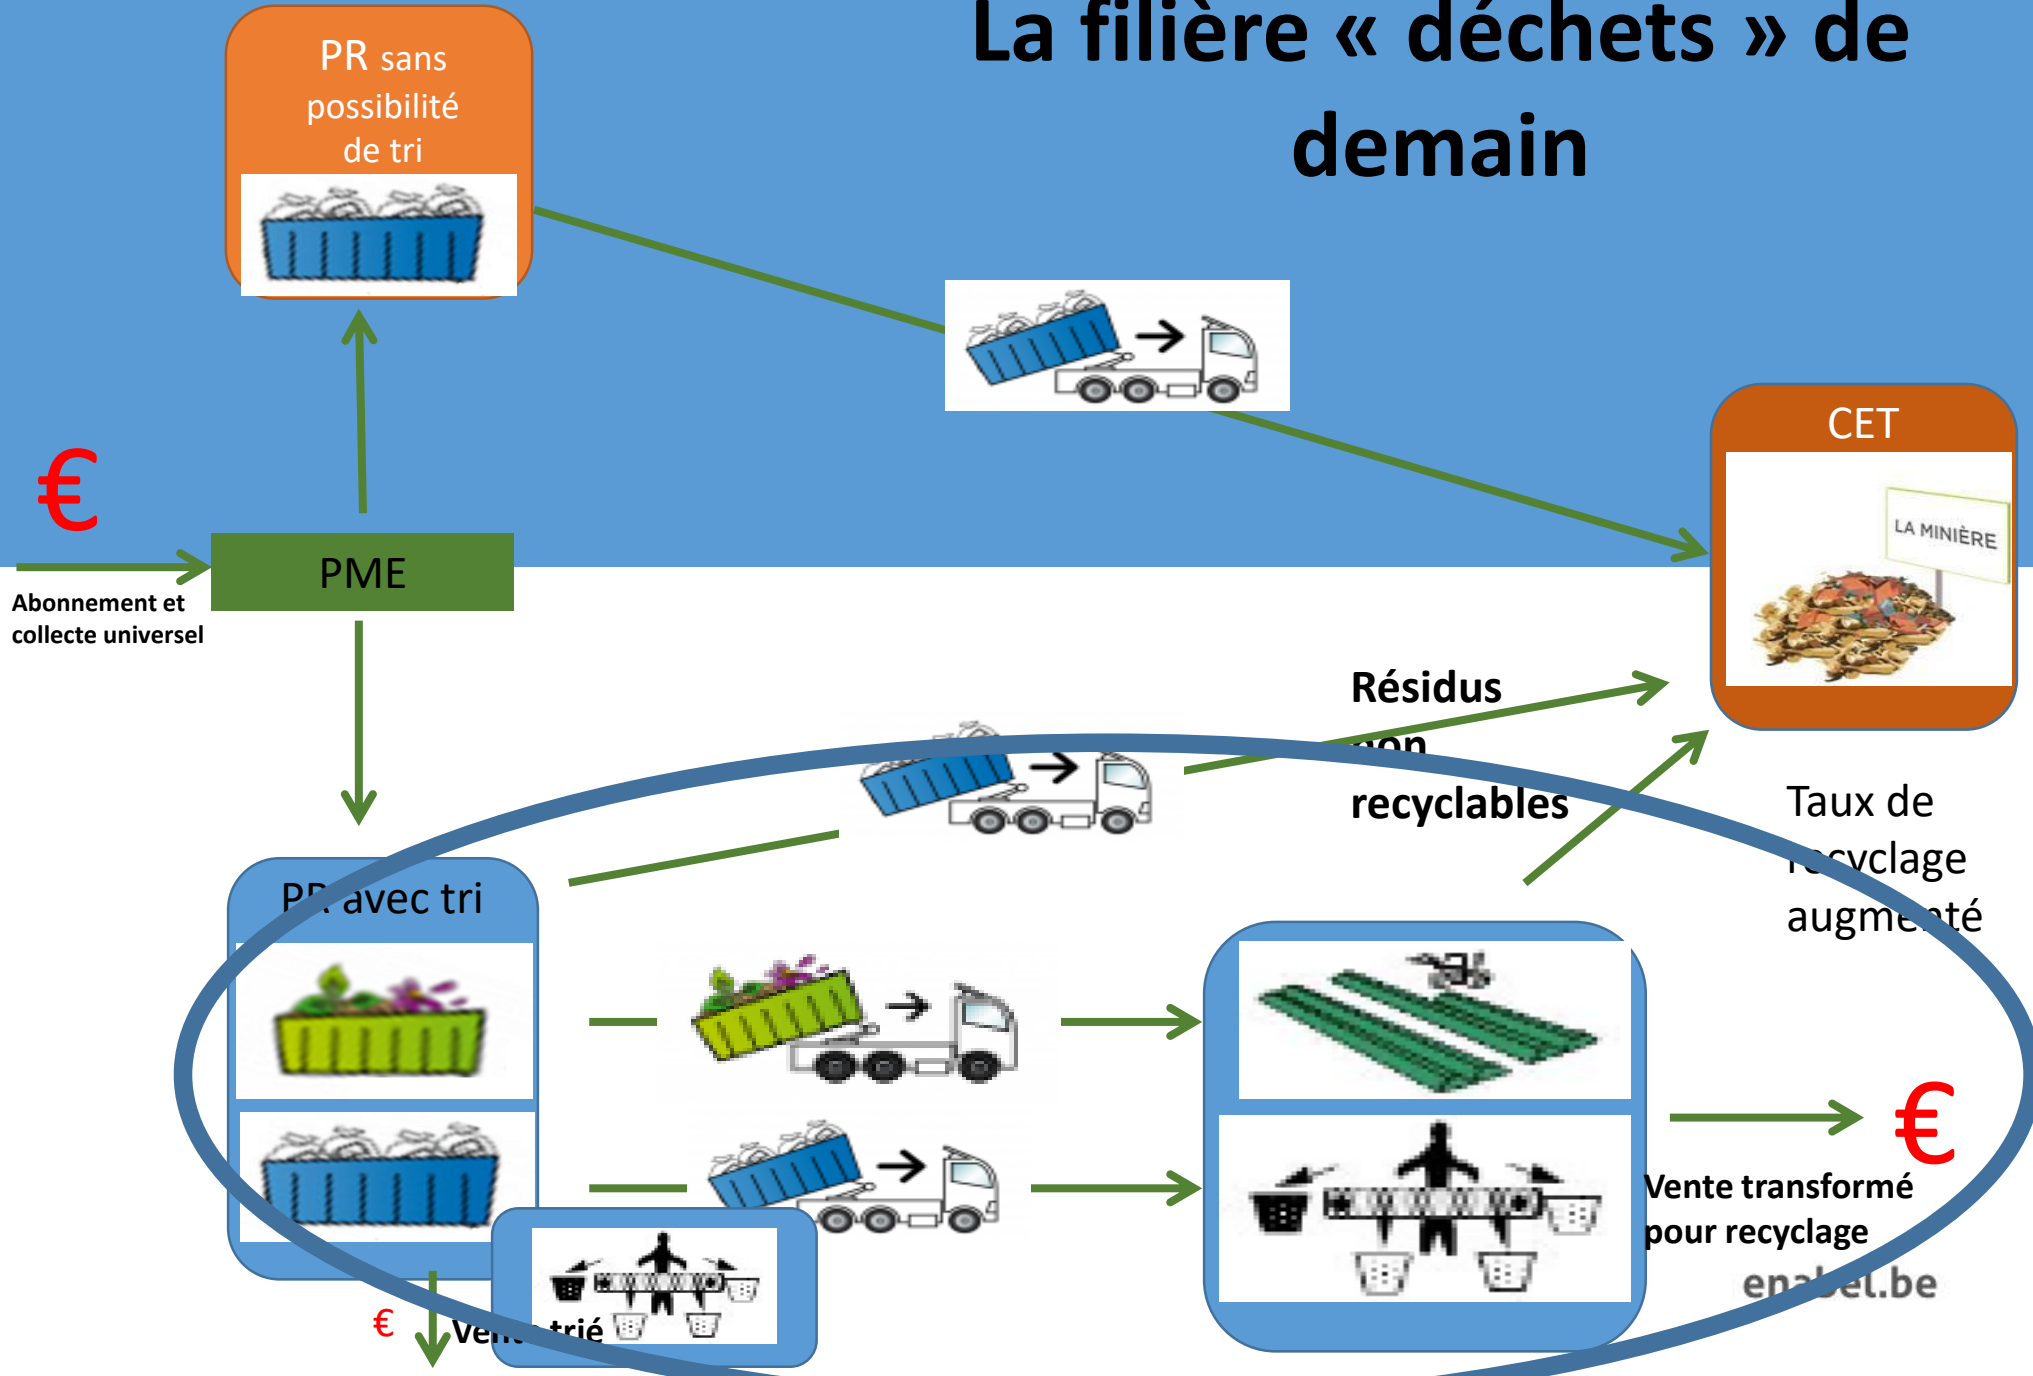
La filière « déchets » de demain

PR sans possibilité de tri

CET

LA MINIÈRE

€

PME

Abonnement et collecte universel

Résidus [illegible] recyclables

Taux de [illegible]cyclage augme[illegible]té

P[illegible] avec tri

€

Vente transformé pour recyclage

€

Ve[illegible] trié

enabel.be